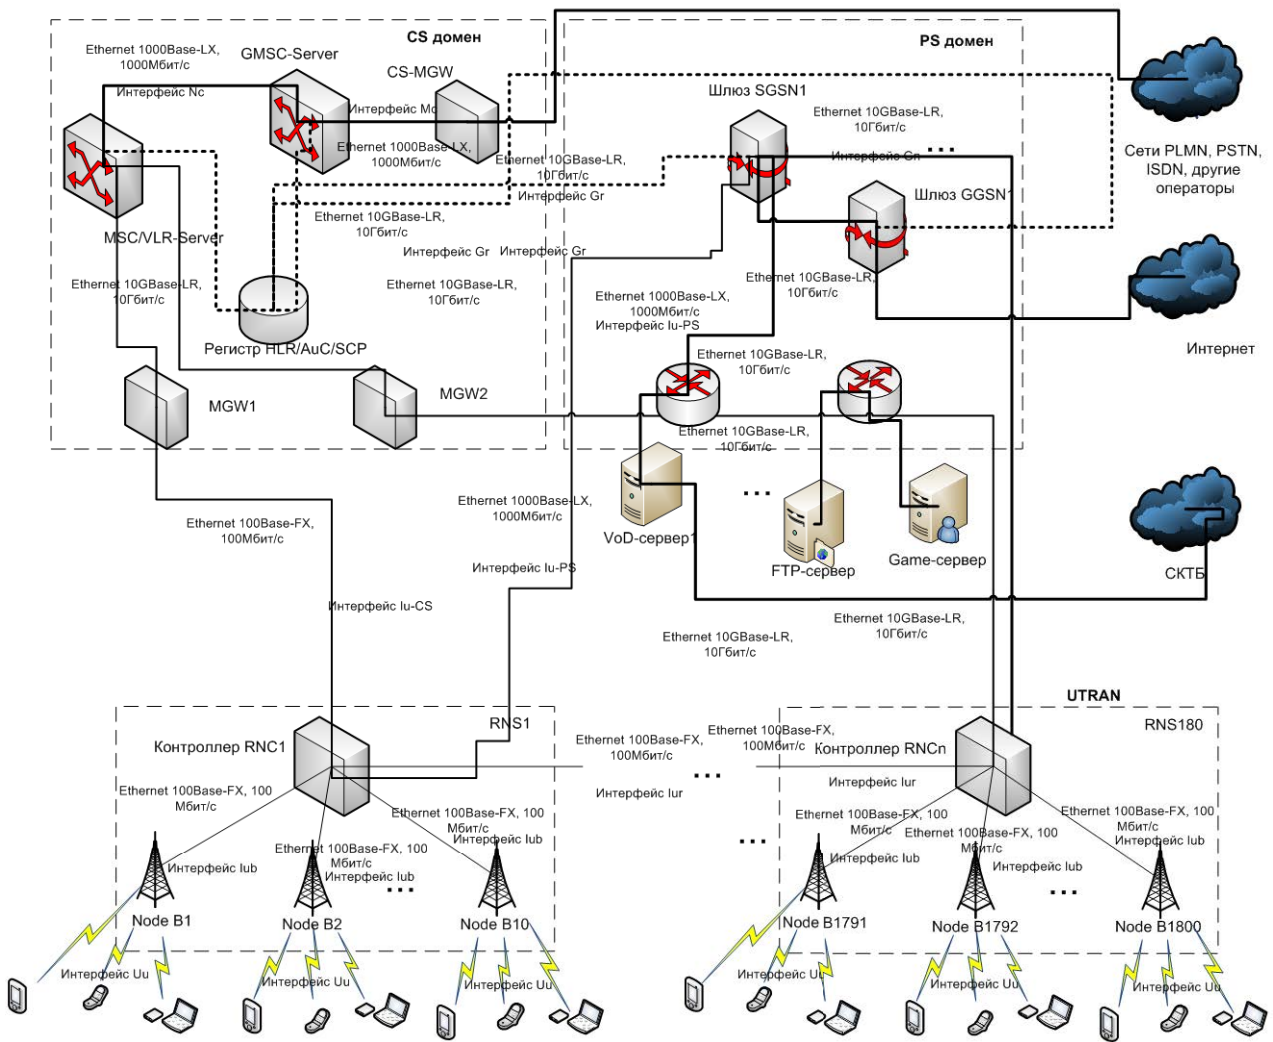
CS домен

Ethernet 1000Base-LX, 1000Мбит/с

GMSC-Server

CS-MGW

Интерфейс Nc

Интерфейс Mc

Ethernet 1000Base-LX, 1000Мбит/с

MSC/VLR-Server

Ethernet 10GBase-LR, 10Гбит/с

Интерфейс Gr

Интерфейс Gr

Ethernet 10GBase-LR, 10Гбит/с

Ethernet 10GBase-LR, 10Гбит/с

Регистр HLR/AuC/SCP

MGW1

MGW2

PS домен

Шлюз SGSN1

Ethernet 10GBase-LR, 10Гбит/с

Ethernet 10GBase-LR, 10Гбит/с

Интерфейс Gr

Интерфейс Gn

...

Шлюз GGSN1

Сети PLMN, PSTN, ISDN, другие операторы

Ethernet 10GBase-LR, 10Гбит/с

Ethernet 1000Base-LX, 1000Мбит/с Интерфейс Iu-PS

Интернет

Ethernet 10GBase-LR, 10Гбит/с

Ethernet 10GBase-LR, 10Гбит/с

Ethernet 1000Base-LX, 1000Мбит/с

VoD-сервер1

...

FTP-сервер

Game-сервер

СКТБ

Ethernet 100Base-FX, 100Мбит/с

Интерфейс Iu-PS

Интерфейс Iu-CS

Ethernet 10GBase-LR, 10Гбит/с

Ethernet 10GBase-LR, 10Гбит/с

UTRAN

RNS1

Контроллер RNC1

Ethernet 100Base-FX, 100Мбит/с

Ethernet 100Base-FX, 100Мбит/с

...

Контроллер RNCn

RNS180

Интерфейс Iur

Интерфейс Iur

Ethernet 100Base-FX, 100 Мбит/с

Ethernet 100Base-FX, 100 Мбит/с Интерфейс Iub

Ethernet 100Base-FX, 100 Мбит/с Интерфейс Iub

Интерфейс Iub

...

Ethernet 100Base-FX, 100 Мбит/с

Ethernet 100Base-FX, 100 Мбит/с

Ethernet 100Base-FX, 100 Мбит/с Интерфейс Iub

Интерфейс Iub

Интерфейс Iub

...

Node B1

Node B2

Node B10

Node B1791

Node B1792

Node B1800

Интерфейс Uu

Интерфейс Uu

Интерфейс Uu

Интерфейс Uu

Интерфейс Uu

Интерфейс Uu